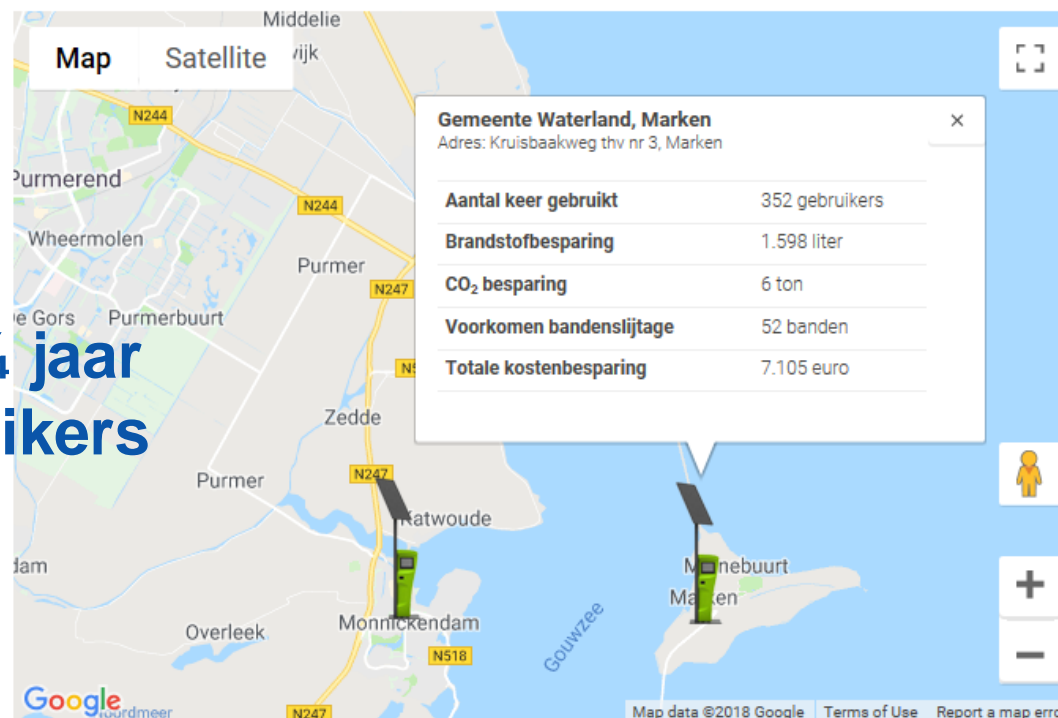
Map Satellite

Middelie
vijk
N244
Purmerend
N244
Wheermolen
Purmer
N247
e Gors Purmerbuurt
4 jaar
ikers
N5
Zedde
N247
Purmer
Katwoude
dam
M nebuurt
Ma en
Overleek
Monnickendam
Gouwzee
N518
Google
N247
Map data ©2018 Google Terms of Use Report a map erro

Gemeente Waterland, Marken
Adres: Kruisbaakweg thv nr 3, Marken
×

| | |
|---|---|
| Aantal keer gebruikt | 352 gebruikers |
| Brandstofbesparing | 1.598 liter |
| $CO_2$ besparing | 6 ton |
| Voorkomen bandenslijtage | 52 banden |
| Totale kostenbesparing | 7.105 euro |

+
−